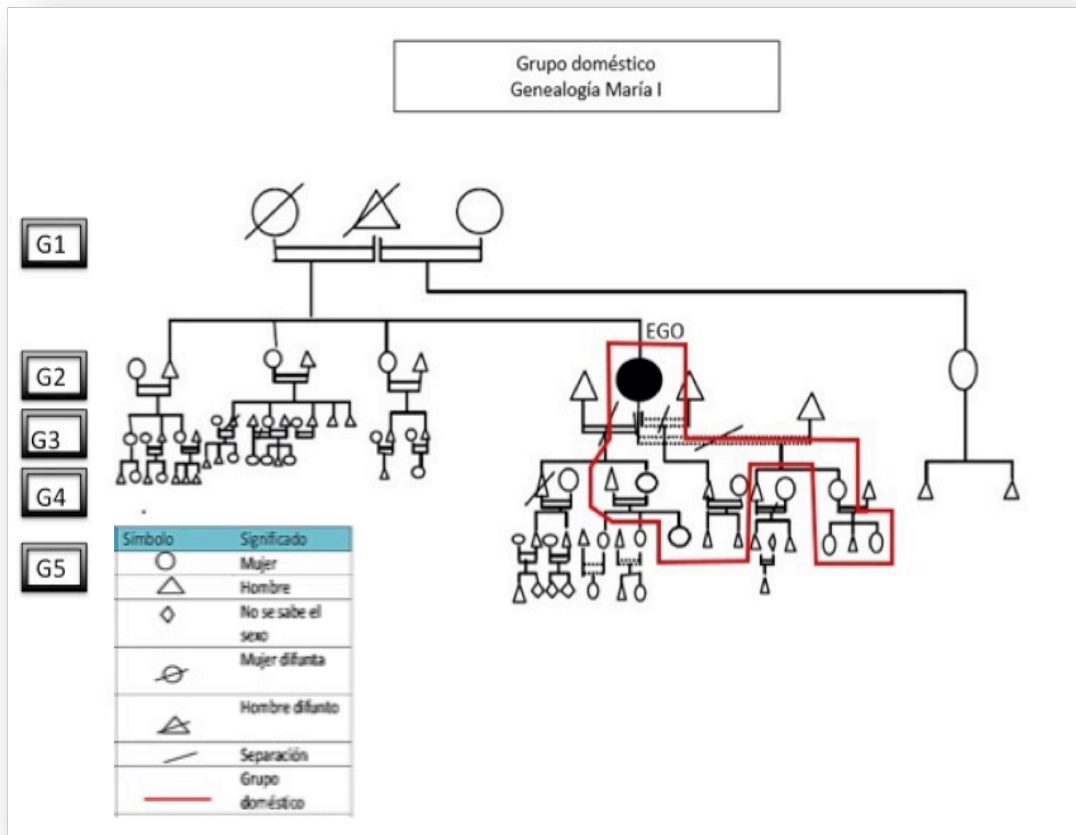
Grupo doméstico
Genealogía María I

G1

G2

G3

G4

G5

EGO

| Símbolo | Significado |
|---|---|
| ○ | Mujer |
| △ | Hombre |
| ◇ | No se sabe el sexo |
|  | Mujer difunta |
|  | Hombre difunto |
|  | Separación |
|  | Grupo doméstico |